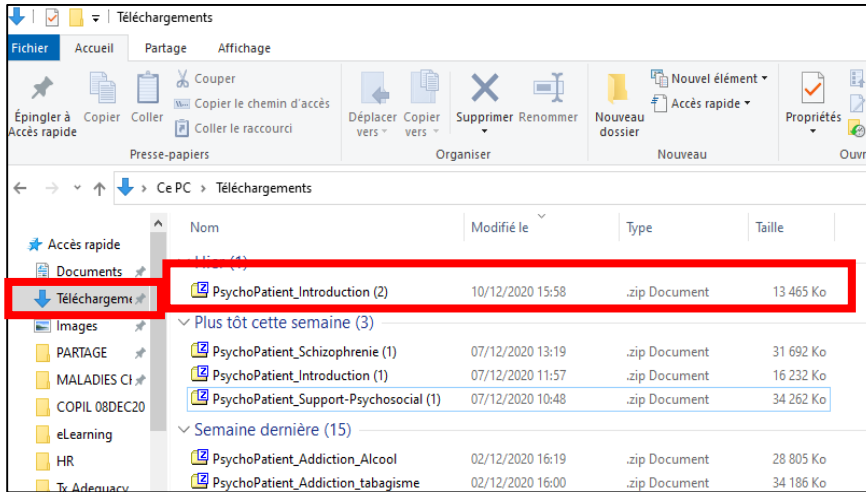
| Téléchargements

Fichier Accueil Partage Affichage

Épingler à Accès rapide Copier Coller Couper Copier le chemin d'accès Coller le raccourci Presse-papiers

Déplacer vers Copier vers Supprimer Renommer Organiser

Nouveau dossier Nouvel élément Accès rapide Nouveau

Propriétés Ouvr

Ce PC > Téléchargements

Accès rapide
Documents
Téléchargeme
Images
PARTAGE
MALADIES C
COPIL 08DEC20
eLearning
HR
Tx Adequacy

| Nom | Modifié le | Type | Taille |
|---|---|---|---|
| Hier (1) | | | |
| PsychoPatient_Introduction (2) | 10/12/2020 15:58 | .zip Document | 13 465 Ko |
| Plus tôt cette semaine (3) | | | |
| PsychoPatient_Schizophrenie (1) | 07/12/2020 13:19 | .zip Document | 31 692 Ko |
| PsychoPatient_Introduction (1) | 07/12/2020 11:57 | .zip Document | 16 232 Ko |
| PsychoPatient_Support-Psychosocial (1) | 07/12/2020 10:48 | .zip Document | 34 262 Ko |
| Semaine dernière (15) | | | |
| PsychoPatient_Addiction_Alcool | 02/12/2020 16:19 | .zip Document | 28 805 Ko |
| PsychoPatient_Addiction_tabagisme | 02/12/2020 16:00 | .zip Document | 34 186 Ko |